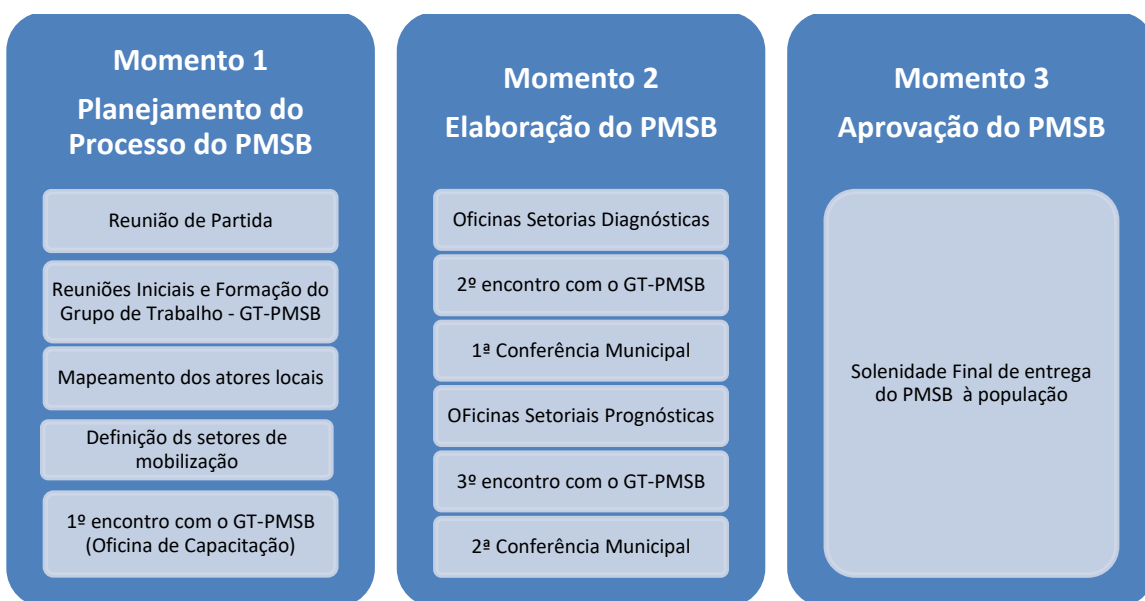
Momento 1
Planejamento do Processo do PMSB

Reunião de Partida

Reuniões Iniciais e Formação do Grupo de Trabalho - GT-PMSB

Mapeamento dos atores locais

Definição ds setores de mobilização

1º encontro com o GT-PMSB (Oficina de Capacitação)

Momento 2
Elaboração do PMSB

Oficinas Setorias Diagnósticas

2º encontro com o GT-PMSB

1ª Conferência Municipal

OFicinas Setoriais Prognósticas

3º encontro com o GT-PMSB

2ª Conferência Municipal

Momento 3
Aprovação do PMSB

Solenidade Final de entrega do PMSB à população